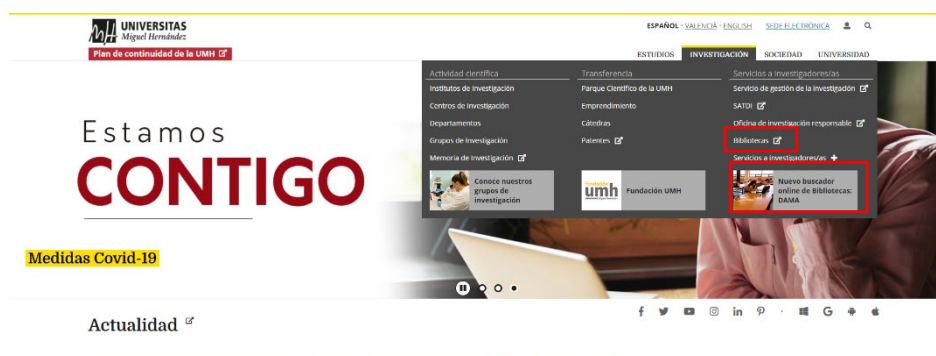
UNIVERSITAS
Miguel Hernández

Plan de continuidad de la UMH

ESPAÑOL · VALENCIÀ · ENGLISH SEDE ELECTRÓNICA

ESTUDIOS INVESTIGACIÓN SOCIEDAD UNIVERSIDAD

Actividad científica
Institutos de Investigación
Centros de Investigación
Departamentos
Grupos de Investigación
Memoria de Investigación
Conoce nuestros grupos de investigación

Transferencia
Parque Científico de la UMH
Emprendimiento
Cátedras
Patentes
umh Fundación UMH

Servicios a investigadores/as
Servicio de gestión de la investigación
SATDI
Oficina de investigación responsable
Bibliotecas
Servicios a investigadores/as
Nuevo buscador online de Bibliotecas: DAMA

Estamos
CONTIGO

Medidas Covid-19

Actualidad